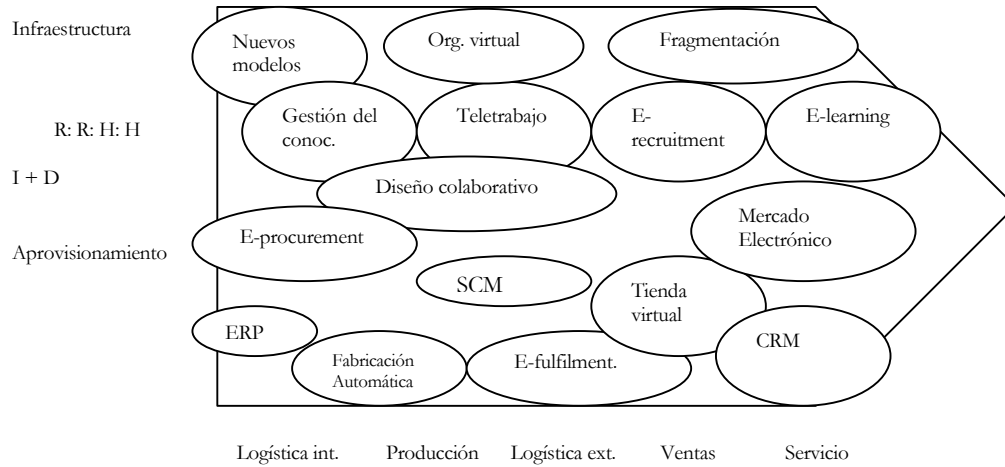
Infraestructura

R: R: H: H

I + D

Aprovisionamiento

Nuevos modelos

Org. virtual

Fragmentación

Gestión del conoc.

Teletrabajo

E-recruitment

E-learning

Diseño colaborativo

E-procurement

Mercado Electrónico

SCM

Tienda virtual

ERP

CRM

Fabricación Automática

E-fulfilment.

Logística int.   Producción   Logística ext.   Ventas   Servicio